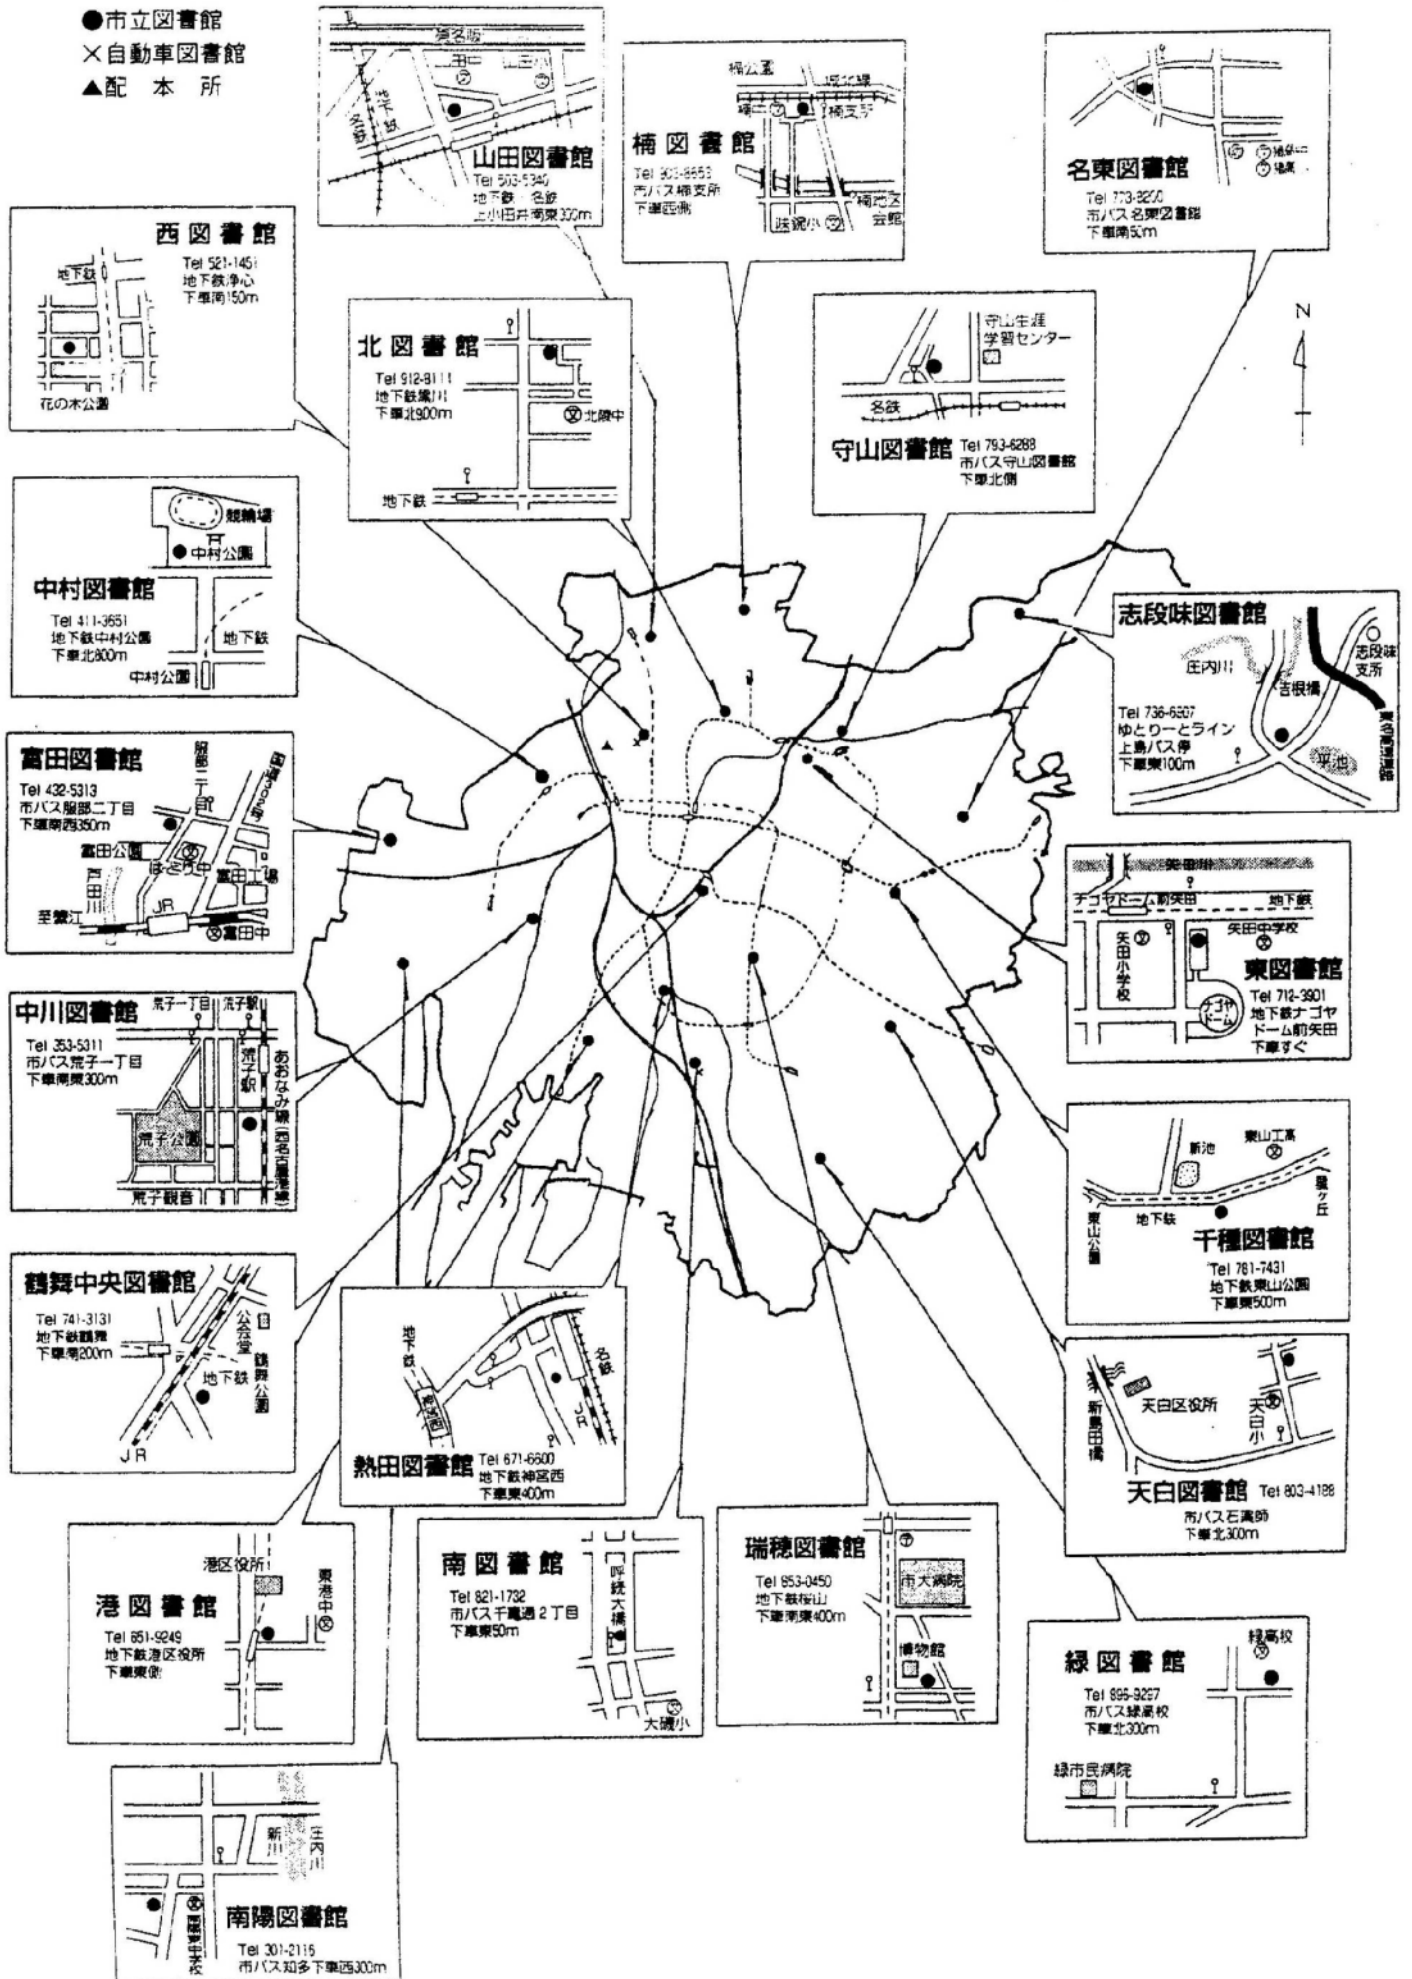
●市立図書館
×自動車図書館
▲配　本　所

東名阪
山田中
山田川
名鉄
地下鉄
山田図書館
Tel 503-5340
地下鉄・名鉄
上小田井南東300m

楠公園
城北線
楠図書館
Tel 903-8653
市バス楠支所
下車西側
楠中
楠支所
楠地区会館

名東図書館
Tel 773-8200
市バス 名東図書館
下車南50m

西図書館
地下鉄
Tel 521-1451
地下鉄浄心
下車南150m
花の木公園

北図書館
Tel 912-8111
地下鉄黒川
下車北900m
北陵中
地下鉄

守山生涯学習センター
名鉄
守山図書館 Tel 793-6288
市バス守山図書館
下車北側

N

中村図書館
競輪場
中村公園
Tel 411-3651
地下鉄中村公園
下車北800m
地下鉄
中村公園

志段味図書館
庄内川
志段味支所
吉根橋
東名高速道路
Tel 736-6507
ゆとりーとライン
上島バス停
下車東100m
平池

富田図書館
服部二丁目
国道302号
Tel 432-5313
市バス服部二丁目
下車南西350m
富田公園
ほくさい中
富田工場
戸田川
至蟹江
JR
富田中

矢田川
チコヤドーム前矢田
地下鉄
矢田小学校
矢田中学校
東図書館
ナゴヤドーム
Tel 712-3901
地下鉄ナゴヤドーム前矢田
下車すぐ

中川図書館
荒子一丁目
荒子駅
Tel 353-5311
市バス荒子一丁目
下車南東300m
荒子駅
あおなみ線(西名古屋港線)
荒子公園
荒子観音

新池
東山工高
星ヶ丘
東山公園
地下鉄
千種図書館
Tel 781-7431
地下鉄東山公園
下車東500m

鶴舞中央図書館
Tel 741-3131
地下鉄鶴舞
下車南200m
公会堂
鶴舞公園
地下鉄
JR

地下鉄
名鉄
JR
熱田図書館 Tel 671-6600
地下鉄神宮西
下車東400m

新島田橋
天白区役所
天白小
天白図書館 Tel 803-4188
市バス石薬師
下車北300m

港区役所
東港中
港図書館
Tel 651-9249
地下鉄港区役所
下車東側

南図書館
Tel 821-1732
市バス千竈通2丁目
下車東50m
呼続大橋
大磯小

瑞穂図書館
Tel 853-0450
地下鉄桜山
下車南東400m
市大病院
博物館

緑図書館
緑高校
Tel 895-9297
市バス緑高校
下車北300m
緑市民病院

新川
庄内川
南陽図書館
Tel 301-2116
市バス知多下車西300m